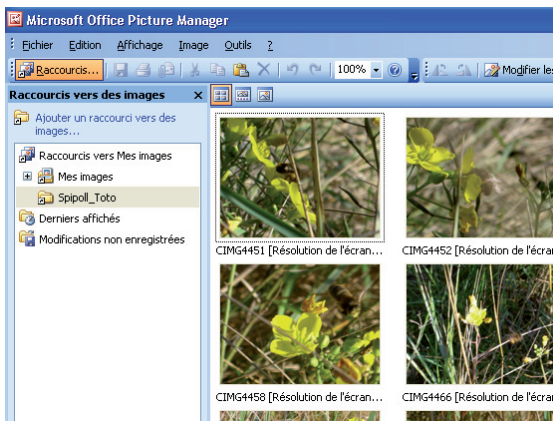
Microsoft Office Picture Manager

Fichier Edition Affichage Image Outils ?

Raccourcis... 100% Modifier les

Raccourcis vers des images

Ajouter un raccourci vers des images...

Raccourcis vers Mes images

Mes images

Spipoll_Toto

Derniers affichés

Modifications non enregistrées

CIMG4451 [Résolution de l'écran

CIMG4452 [Résolution de l'écra

CIMG4458 [Résolution de l'écran

CIMG4466 [Résolution de l'écra